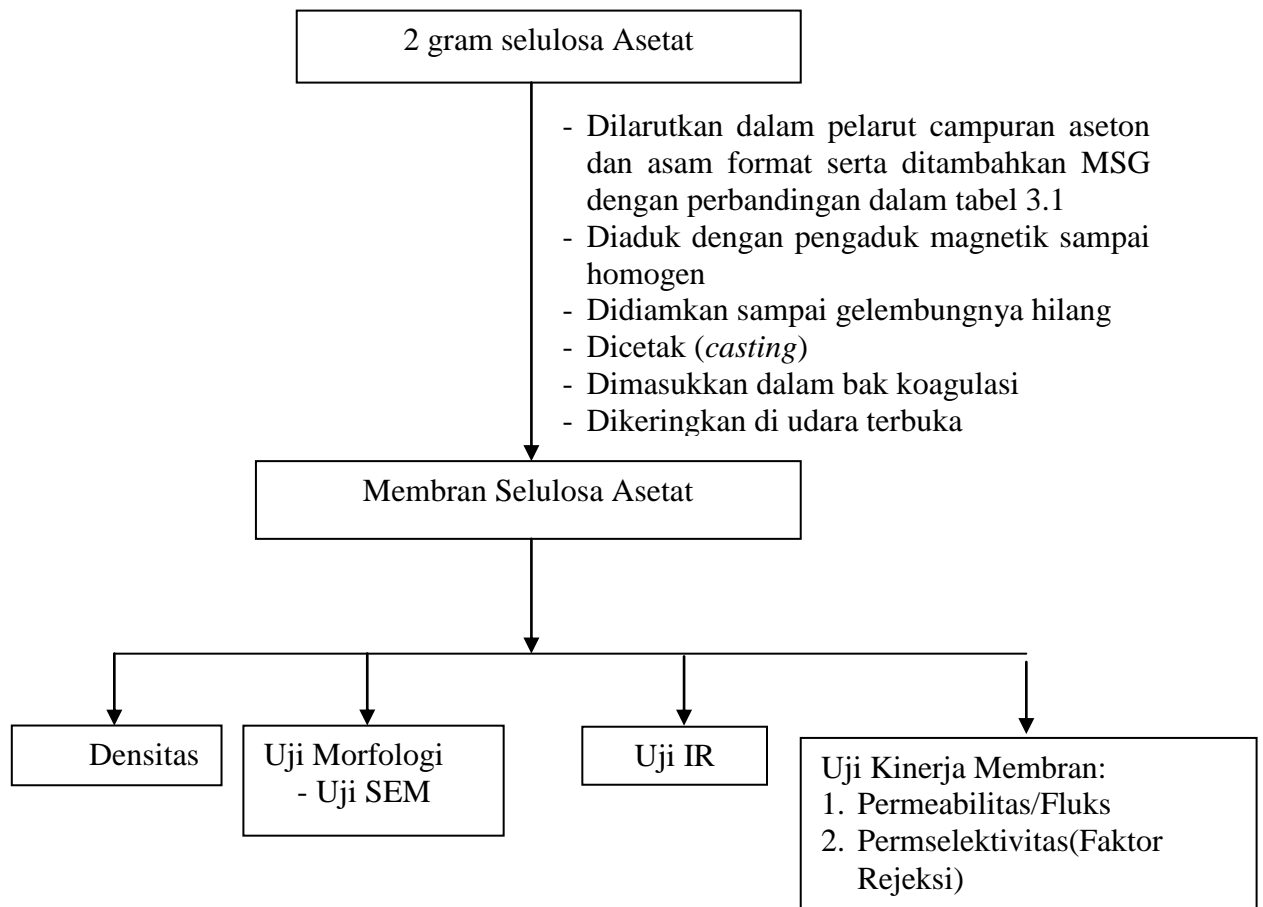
2 gram selulosa Asetat

- Dilarutkan dalam pelarut campuran aseton dan asam format serta ditambahkan MSG dengan perbandingan dalam tabel 3.1
- Diaduk dengan pengaduk magnetik sampai homogen
- Didiamkan sampai gelembungnya hilang
- Dicetak (*casting*)
- Dimasukkan dalam bak koagulasi
- Dikeringkan di udara terbuka

Membran Selulosa Asetat

Densitas

Uji Morfologi
- Uji SEM

Uji IR

Uji Kinerja Membran:
1. Permeabilitas/Fluks
2. Permselektivitas(Faktor Rejeksi)